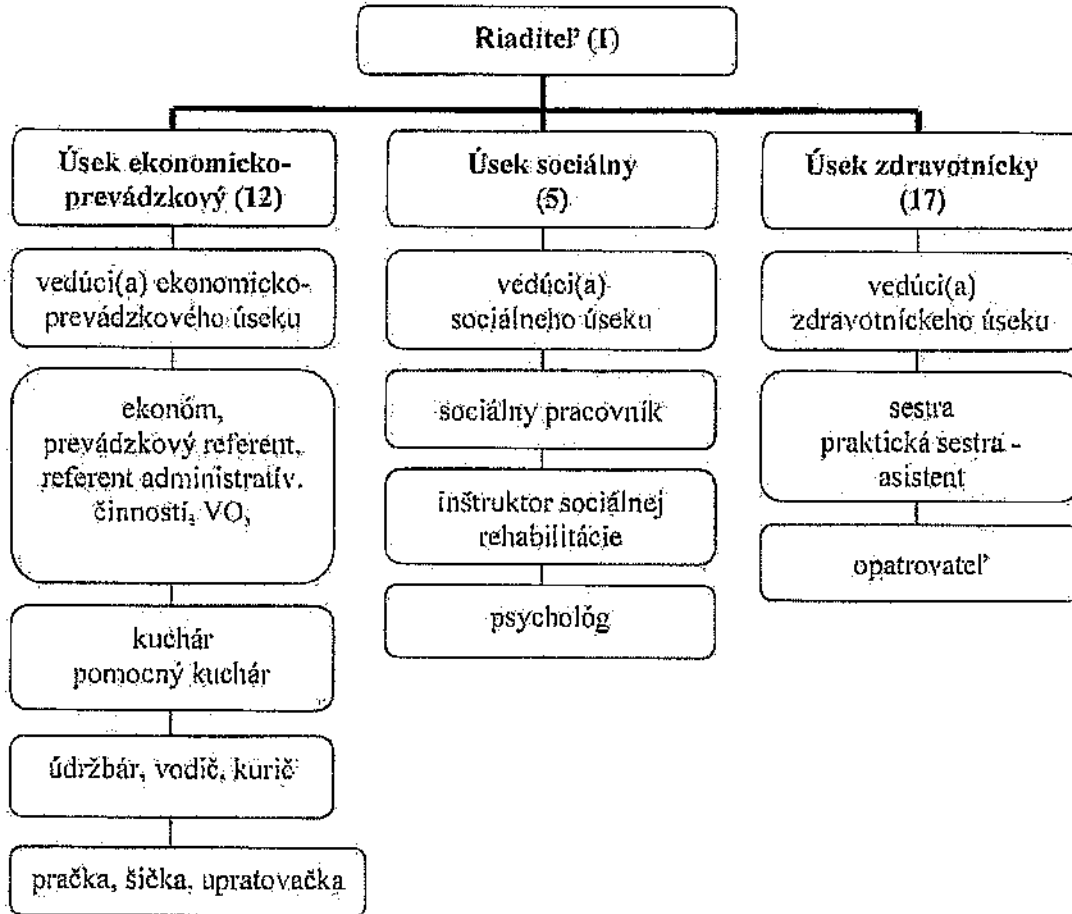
Riaditeľ (1)

Úsek ekonomicko-prevádzkový (12)

vedúci(a) ekonomicko-prevádzkového úseku

ekonóm, prevádzkový referent, referent administratív. činností, VO,

kuchár pomocný kuchár

údržbár, vodič, kurič

pračka, šička, upratovačka

Úsek sociálny (5)

vedúci(a) sociálneho úseku

sociálny pracovník

inštruktor sociálnej rehabilitácie

psychológ

Úsek zdravotnícky (17)

vedúci(a) zdravotníckeho úseku

sestra praktická sestra - asistent

opatrovateľ